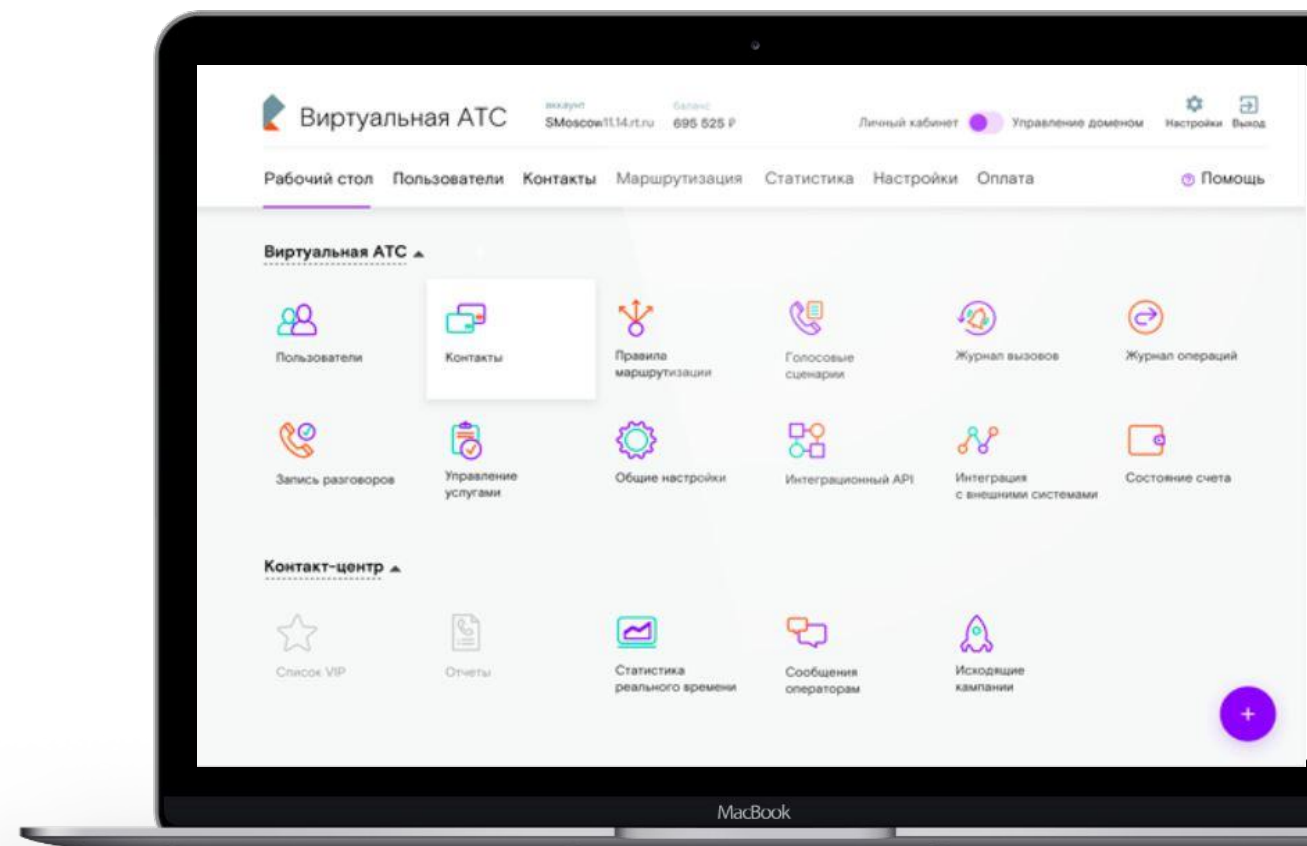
Виртуальная АТС аккаунт SMoscow11.14.rt.ru баланс 695 525 ₽ Личный кабинет Управление доменом Настройки Выход

Рабочий стол Пользователи Контакты Маршрутизация Статистика Настройки Оплата Помощь

Виртуальная АТС

Пользователи
Контакты
Правила маршрутизации
Голосовые сценарии
Журнал вызовов
Журнал операций
Запись разговоров
Управление услугами
Общие настройки
Интеграционный API
Интеграция с внешними системами
Состояние счета

Контакт-центр

Список VIP
Отчеты
Статистика реального времени
Сообщения операторам
Исходящие кампании

+

MacBook